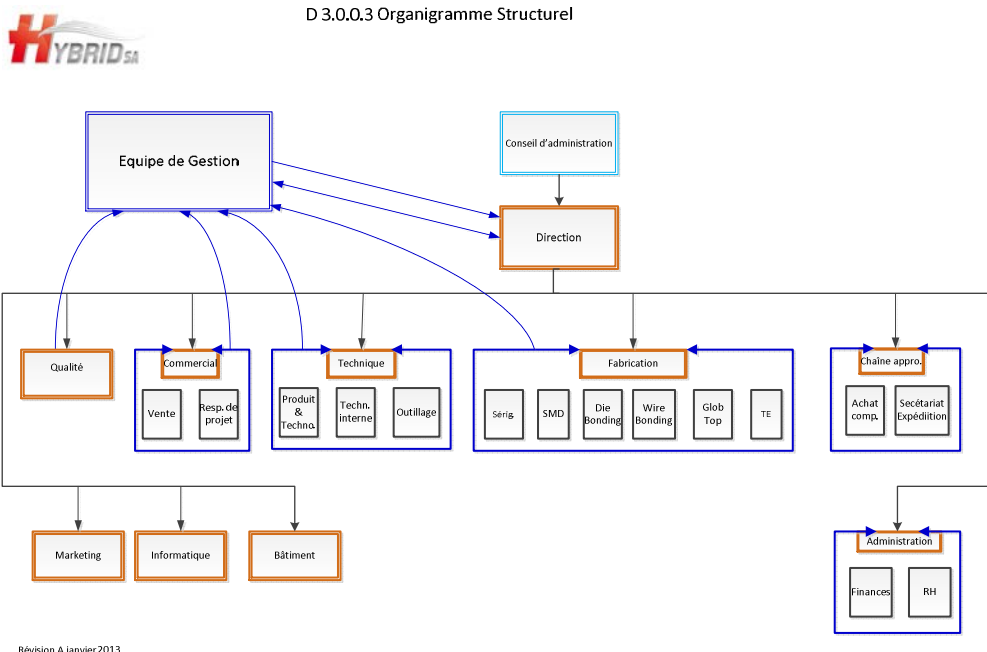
HYBRID SA

D 3.0.0.3 Organigramme Structurel

Equipe de Gestion

Conseil d'administration

Direction

Qualité

Commercial

Vente

Resp. de projet

Technique

Produit & Techno.

Techn. interne

Outillage

Fabrication

Sérig.

SMD

Die Bonding

Wire Bonding

Glob Top

TE

Chaîne appro.

Achat comp.

Secétariat Expédition

Marketing

Informatique

Bâtiment

Administration

Finances

RH

Révision A janvier 2013